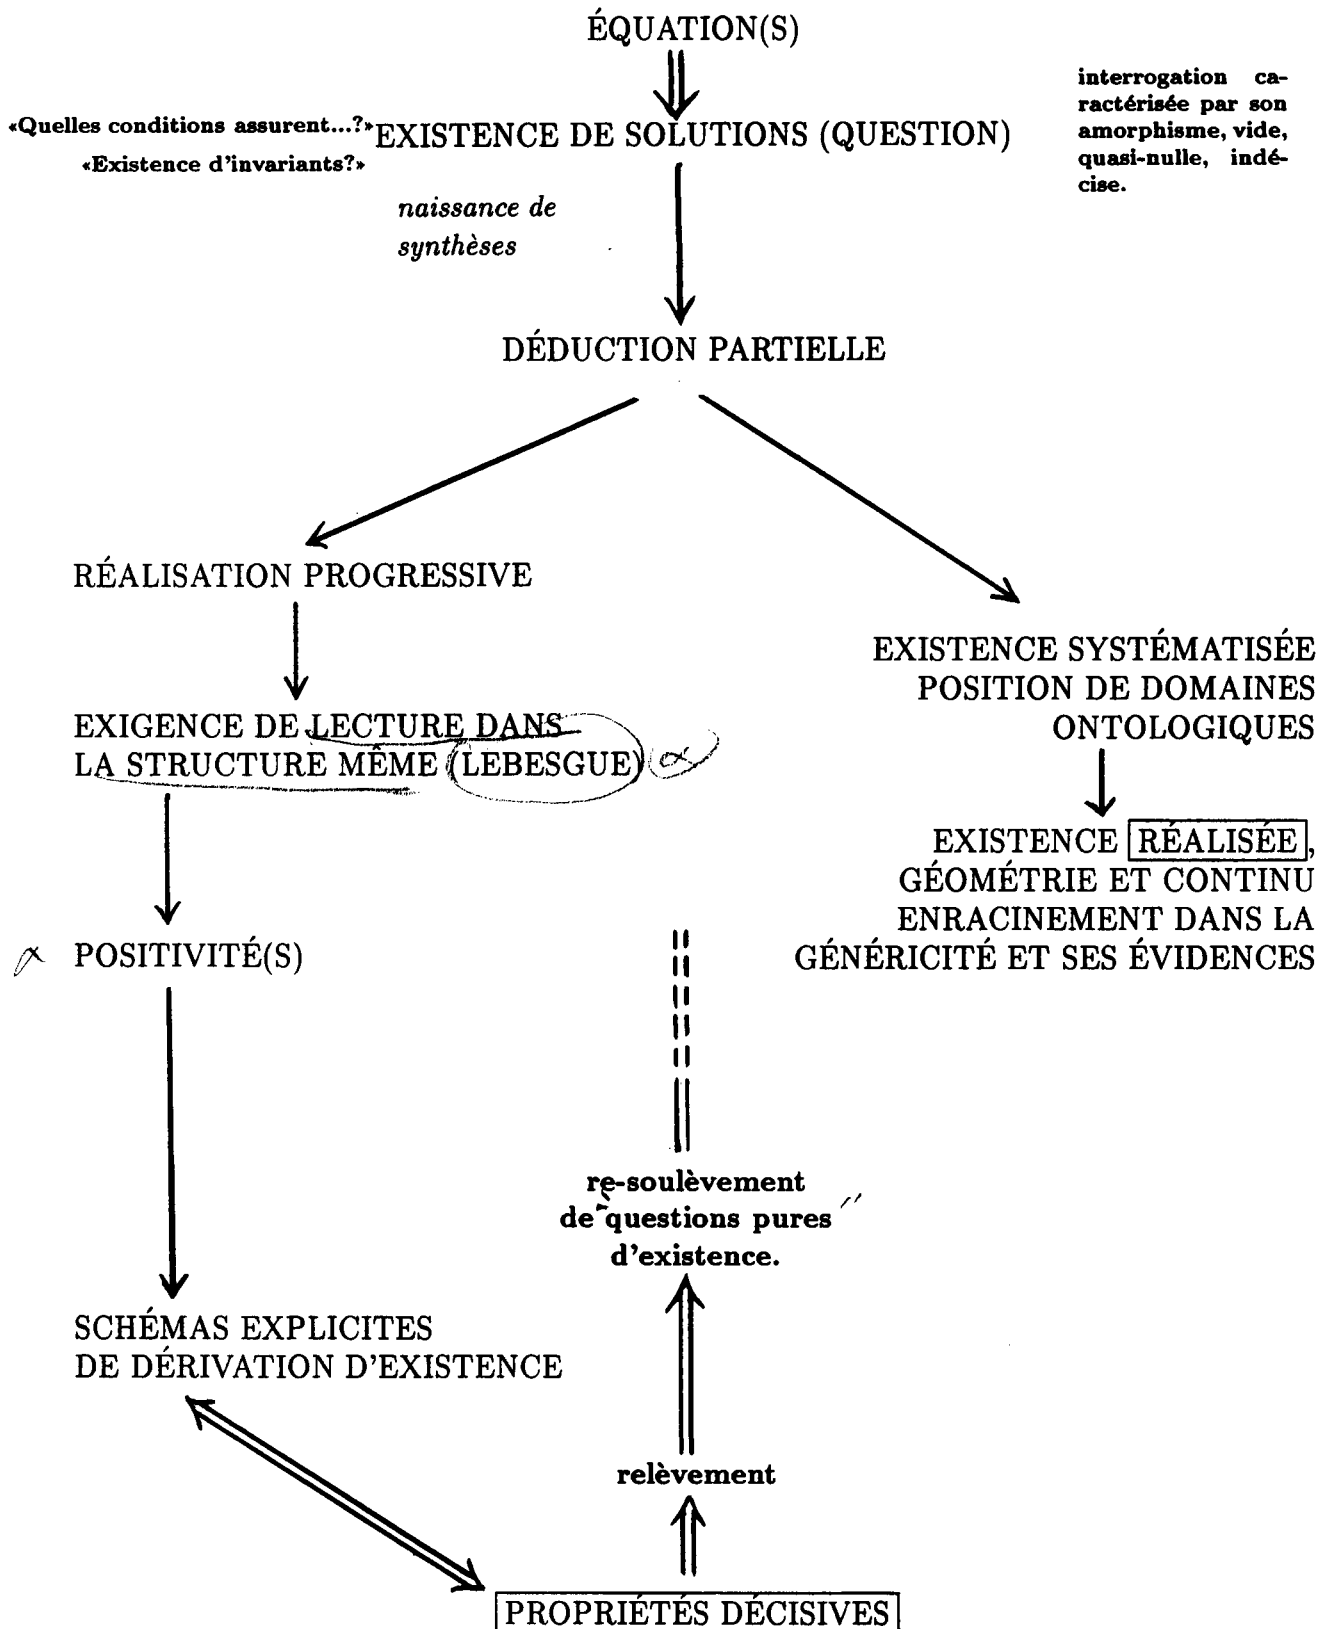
ÉQUATION(S)

«Quelles conditions assurent...?» «Existence d'invariants?» EXISTENCE DE SOLUTIONS (QUESTION)

interrogation caractérisée par son amorphisme, vide, quasi-nulle, indécise.

naissance de synthèses

DÉDUCTION PARTIELLE

RÉALISATION PROGRESSIVE

EXIGENCE DE LECTURE DANS LA STRUCTURE MÊME (LEBESGUE) $\alpha$

$\alpha$ POSITIVITÉ(S)

SCHÉMAS EXPLICITES DE DÉRIVATION D'EXISTENCE

EXISTENCE SYSTÉMATISÉE POSITION DE DOMAINES ONTOLOGIQUES

EXISTENCE RÉALISÉE, GÉOMÉTRIE ET CONTINU ENRACINEMENT DANS LA GÉNÉRICITÉ ET SES ÉVIDENCES

re-soulèvement de questions pures d'existence.

relèvement

PROPRIÉTÉS DÉCISIVES